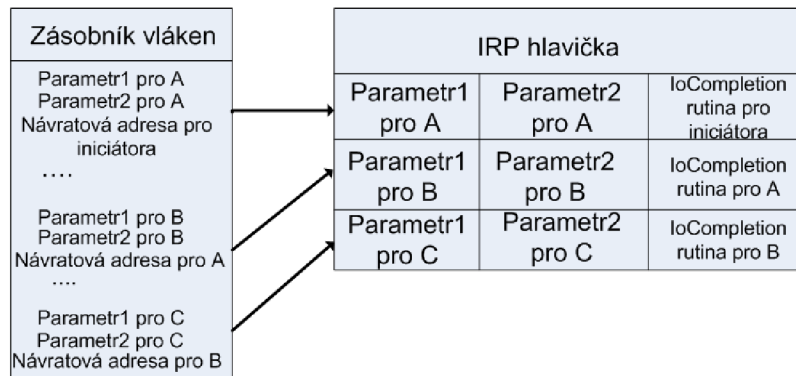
Zásobník vláken

Parametr1 pro A
Parametr2 pro A
Návratová adresa pro iniciátora
....
Parametr1 pro B
Parametr2 pro B
Návratová adresa pro A
....
Parametr1 pro C
Parametr2 pro C
Návratová adresa pro B

IRP hlavička

| Parametr1 pro A | Parametr2 pro A | IoCompletion rutina pro iniciátora |
|---|---|---|
| Parametr1 pro B | Parametr2 pro B | IoCompletion rutina pro A |
| Parametr1 pro C | Parametr2 pro C | IoCompletion rutina pro B |